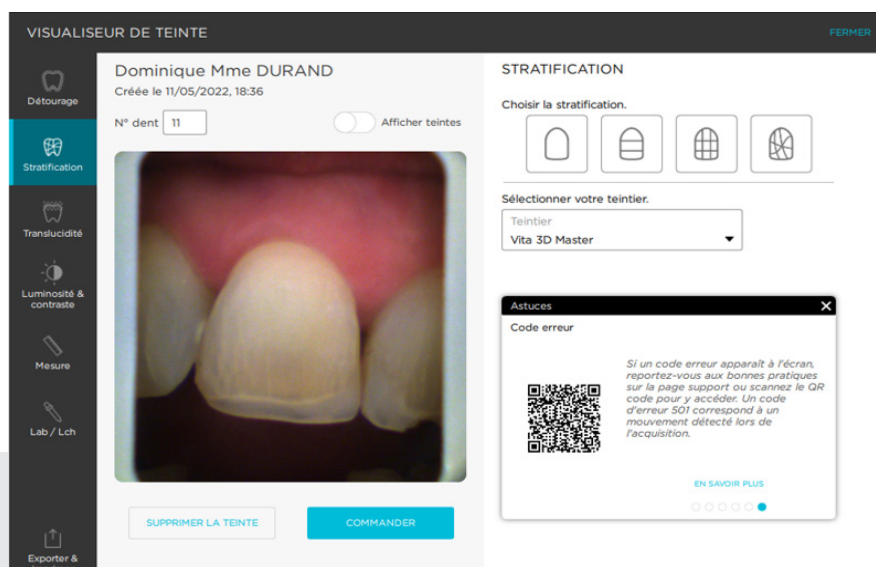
VISUALISEUR DE TEINTE

FERMER

Détourage

Stratification

Translucidité

Luminosité & contraste

Mesure

Lab / Lch

Exporter &

Dominique Mme DURAND
Créée le 11/05/2022, 18:36

N° dent 11

Afficher teintes

SUPPRIMER LA TEINTE

COMMANDER

STRATIFICATION

Choisir la stratification.

Sélectionner votre teintier.

Teintier
Vita 3D Master

Astuces

Code erreur

Si un code erreur apparaît à l'écran, reportez-vous aux bonnes pratiques sur la page support ou scannez le QR code pour y accéder. Un code d'erreur 501 correspond à un mouvement détecté lors de l'acquisition.

EN SAVOIR PLUS